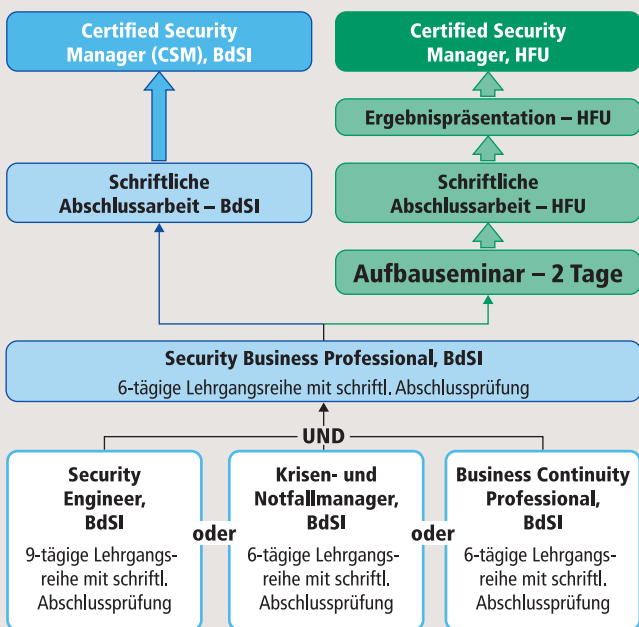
Certified Security Manager (CSM), BdSI

Certified Security Manager, HFU

Ergebnispräsentation – HFU

Schriftliche Abschlussarbeit – BdSI

Schriftliche Abschlussarbeit – HFU

Aufbauseminar – 2 Tage

Security Business Professional, BdSI
6-tägige Lehrgangsreihe mit schriftl. Abschlussprüfung

UND

Security Engineer, BdSI
9-tägige Lehrgangsreihe mit schriftl. Abschlussprüfung

oder

Krisen- und Notfallmanager, BdSI
6-tägige Lehrgangsreihe mit schriftl. Abschlussprüfung

oder

Business Continuity Professional, BdSI
6-tägige Lehrgangsreihe mit schriftl. Abschlussprüfung